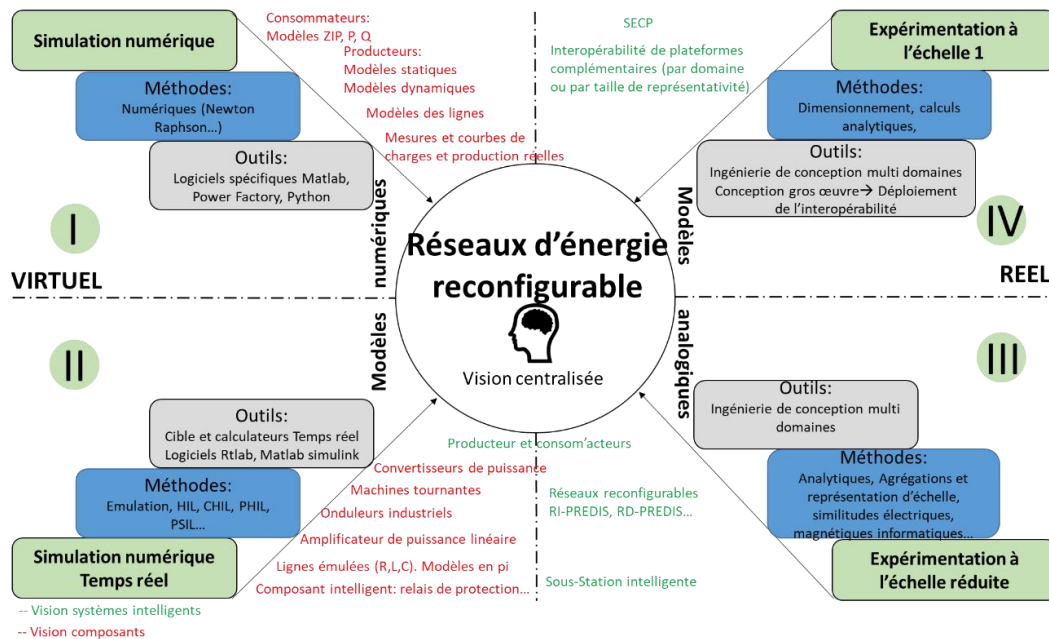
Simulation numérique

Méthodes:
Numériques (Newton Raphson…)

Outils:
Logiciels spécifiques Matlab, Power Factory, Python

I

VIRTUEL

Consommateurs:
Modèles ZIP, P, Q
Producteurs:
Modèles statiques
Modèles dynamiques
Modèles des lignes
Mesures et courbes de charges et production réelles

SECP
Interopérabilité de plateformes complémentaires (par domaine ou par taille de représentativité)

Expérimentation à l'échelle 1

Méthodes:
Dimensionnement, calculs analytiques,

Outils:
Ingénierie de conception multi domaines
Conception gros œuvre → Déploiement de l'interopérabilité

IV

REEL

Modèles numériques

Réseaux d'énergie reconfigurable

Modèles analogiques

Vision centralisée

II

Outils:
Cible et calculateurs Temps réel
Logiciels Rtlab, Matlab simulink

Méthodes:
Emulation, HIL, CHIL, PHIL, PSIL…

Simulation numérique Temps réel

Producteur et consom'acteurs
Convertisseurs de puissance
Machines tournantes
Onduleurs industriels
Amplificateur de puissance linéaire
Lignes émulées (R,L,C). Modèles en pi
Composant intelligent: relais de protection…

Réseaux reconfigurables
RI-PREDIS, RD-PREDIS…

Sous-Station intelligente

III

Outils:
Ingénierie de conception multi domaines

Méthodes:
Analytiques, Agrégations et représentation d'échelle, similitudes électriques, magnétiques informatiques…

Expérimentation à l'échelle réduite

-- Vision systèmes intelligents
-- Vision composants